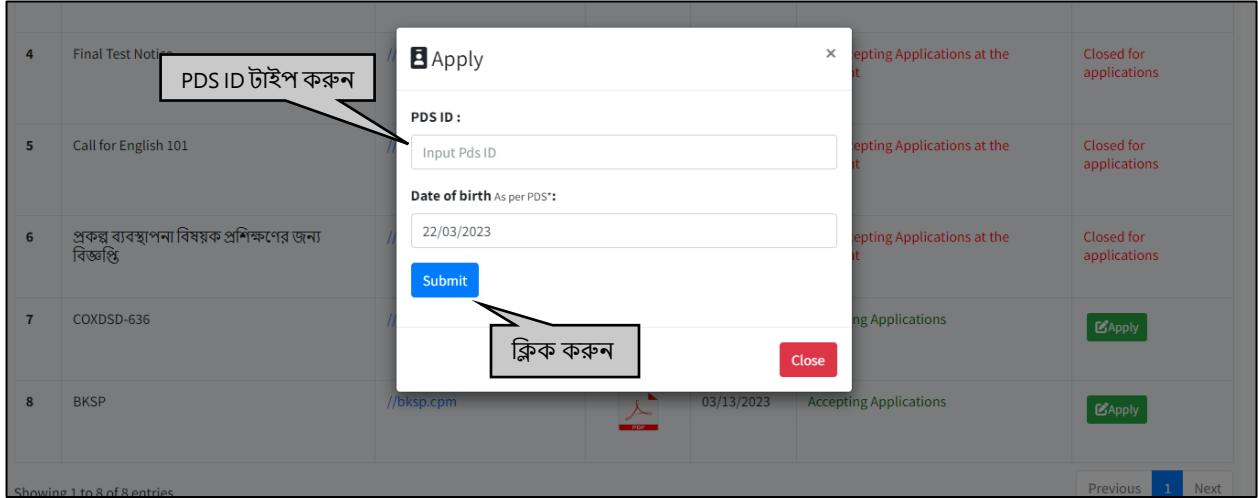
4 Final Test Notice // ...epting Applications at the ...t Closed for applications

PDS ID টাইপ করুন

Apply ×

PDS ID :

Input Pds ID

Date of birth As per PDS*:

22/03/2023

Submit

ক্লিক করুন

Close

5 Call for English 101 // ...epting Applications at the ...t Closed for applications

6 প্রকল্প ব্যবস্থাপনা বিষয়ক প্রশিক্ষণের জন্য বিজ্ঞপ্তি // ...epting Applications at the ...t Closed for applications

7 COXDSD-636 // ...ing Applications Apply

8 BKSP //bksp.cpm PDF 03/13/2023 Accepting Applications Apply

Showing 1 to 8 of 8 entries

Previous 1 Next